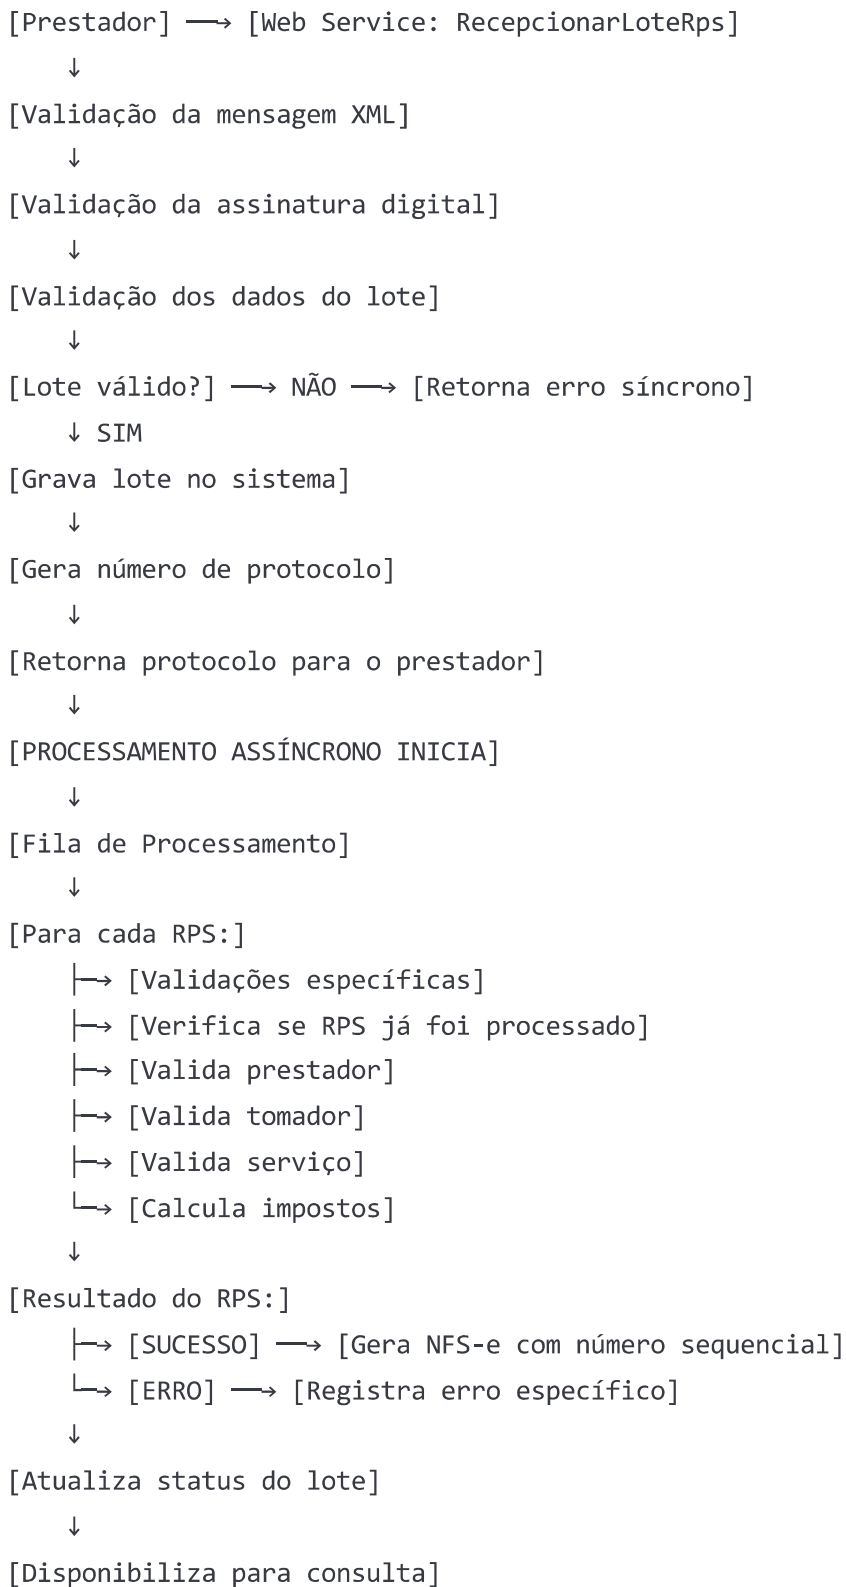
[Prestador] ⟶ [Web Service: RecepcionarLoteRps]
↓
[Validação da mensagem XML]
↓
[Validação da assinatura digital]
↓
[Validação dos dados do lote]
↓
[Lote válido?] ⟶ NÃO ⟶ [Retorna erro síncrono]
↓ SIM
[Grava lote no sistema]
↓
[Gera número de protocolo]
↓
[Retorna protocolo para o prestador]
↓
[PROCESSAMENTO ASSÍNCRONO INICIA]
↓
[Fila de Processamento]
↓
[Para cada RPS:]
├→ [Validações específicas]
├→ [Verifica se RPS já foi processado]
├→ [Valida prestador]
├→ [Valida tomador]
├→ [Valida serviço]
└→ [Calcula impostos]
↓
[Resultado do RPS:]
├→ [SUCESSO] ⟶ [Gera NFS-e com número sequencial]
└→ [ERRO] ⟶ [Registra erro específico]
↓
[Atualiza status do lote]
↓
[Disponibiliza para consulta]